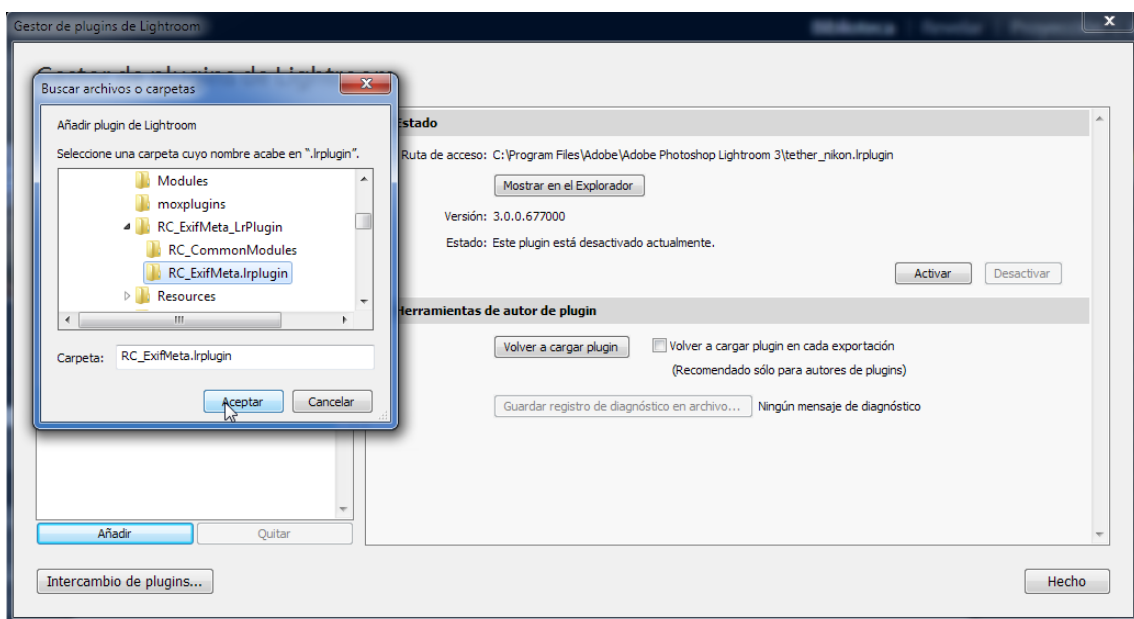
Gestor de plugins de Lightroom

Buscar archivos o carpetas

Añadir plugin de Lightroom

Seleccione una carpeta cuyo nombre acabe en ".lrplugin".

Modules
moxplugins
RC_ExifMeta_LrPlugin
RC_CommonModules
RC_ExifMeta.lrplugin
Resources

Carpeta: RC_ExifMeta.lrplugin

Aceptar
Cancelar

Estado

Ruta de acceso: C:\Program Files\Adobe\Adobe Photoshop Lightroom 3\tether_nikon.lrplugin

Mostrar en el Explorador

Versión: 3.0.0.677000

Estado: Este plugin está desactivado actualmente.

Activar
Desactivar

Herramientas de autor de plugin

Volver a cargar plugin
Volver a cargar plugin en cada exportación
(Recomendado sólo para autores de plugins)

Guardar registro de diagnóstico en archivo...
Ningún mensaje de diagnóstico

Añadir
Quitar

Intercambio de plugins...

Hecho